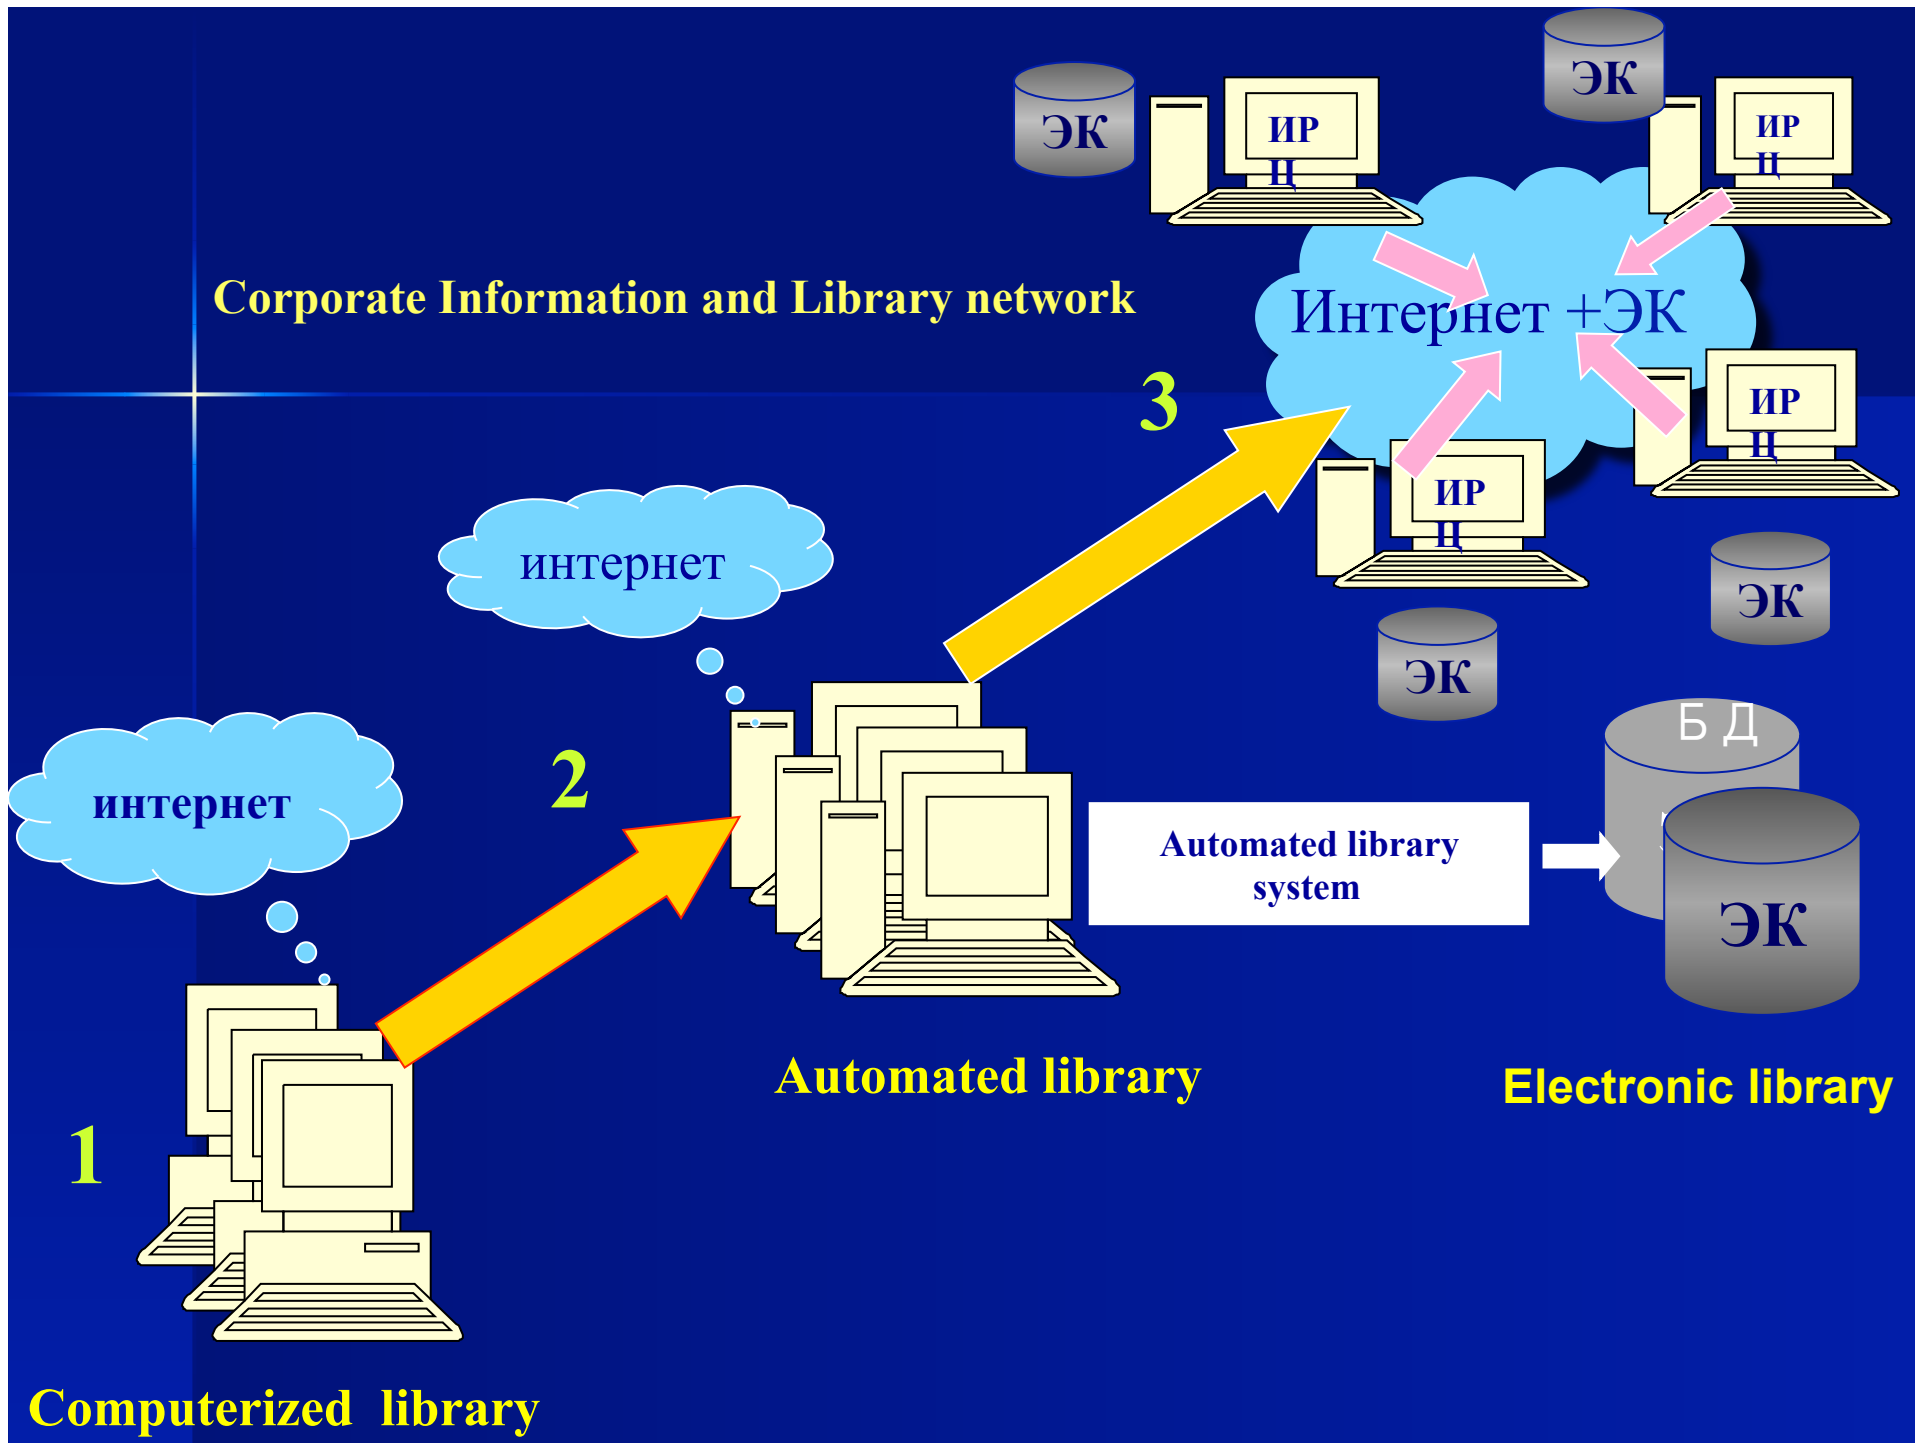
ЭК

ИР Ц

ЭК

ИР Ц

Corporate Information and Library network

Интернет +ЭК

3

ИР Ц

ИР Ц

интернет

ЭК

ЭК

Б Д

интернет

2

Automated library system

ЭК

1

Automated library

Electronic library

Computerized library